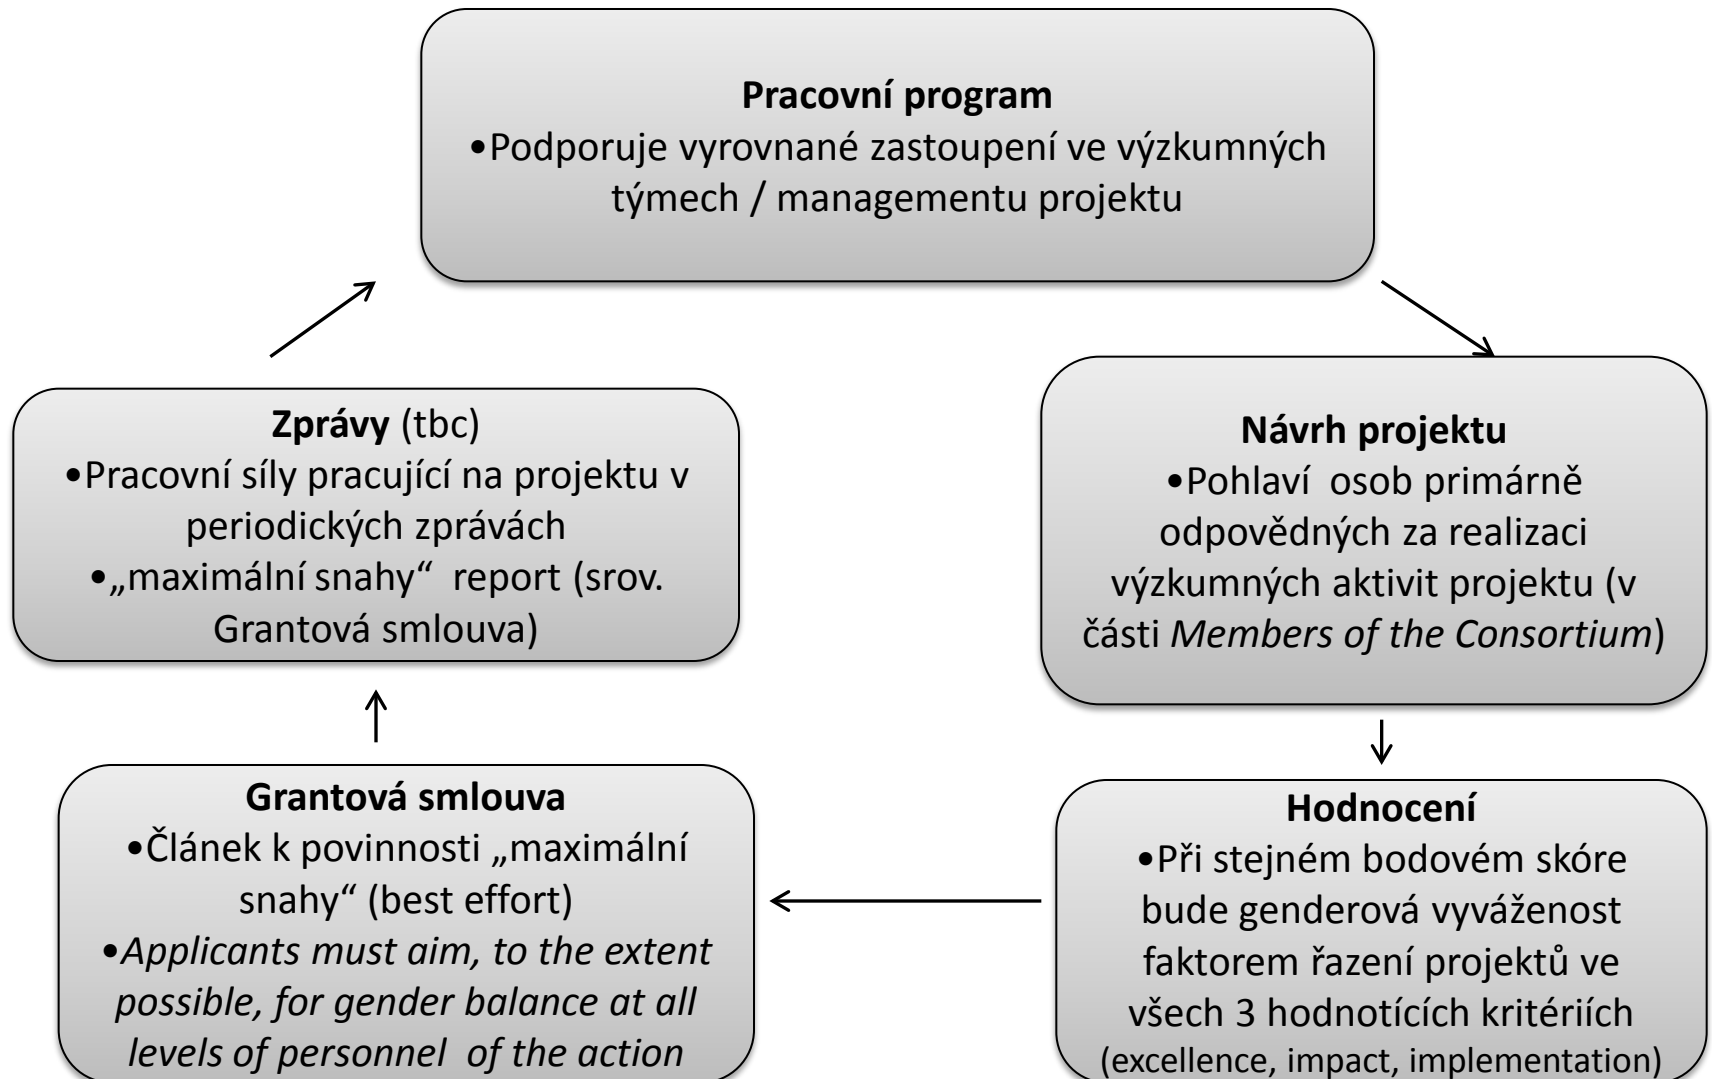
**Pracovní program**
•Podporuje vyrovnané zastoupení ve výzkumných týmech / managementu projektu

**Návrh projektu**
•Pohlaví osob primárně odpovědných za realizaci výzkumných aktivit projektu (v části *Members of the Consortium*)

**Hodnocení**
•Při stejném bodovém skóre bude genderová vyváženost faktorem řazení projektů ve všech 3 hodnotících kritériích (excellence, impact, implementation)

**Grantová smlouva**
•Článek k povinnosti „maximální snahy“ (best effort)
•*Applicants must aim, to the extent possible, for gender balance at all levels of personnel of the action*

**Zprávy** (tbc)
•Pracovní síly pracující na projektu v periodických zprávách
•„maximální snahy“ report (srov. Grantová smlouva)